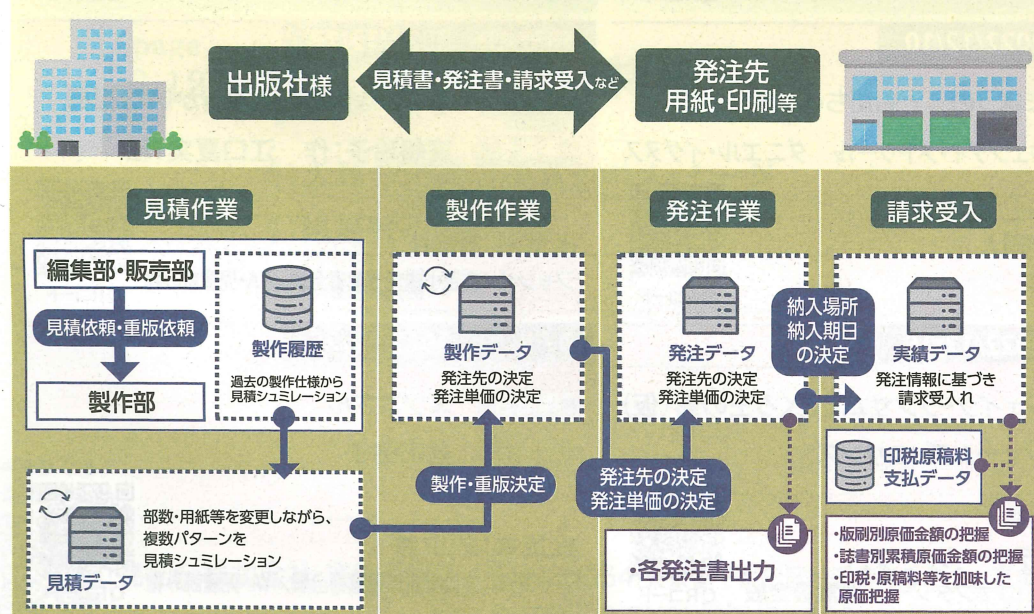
出版社様

見積書・発注書・請求受入など

発注先
用紙・印刷等

見積作業

編集部・販売部

見積依頼・重版依頼

製作部

製作履歴

過去の製作仕様から見積シュミレーション

部数・用紙等を変更しながら、複数パターンを見積シュミレーション

見積データ

製作作業

製作データ

発注先の決定
発注単価の決定

製作・重版決定

発注作業

発注データ

発注先の決定
発注単価の決定

発注先の決定
発注単価の決定

納入場所
納入期日
の決定

・各発注書出力

請求受入

実績データ

発注情報に基づき請求受入れ

印税原稿料
支払データ

・版刷別原価金額の把握
・誌書別累積原価金額の把握
・印税・原稿料等を加味した原価把握